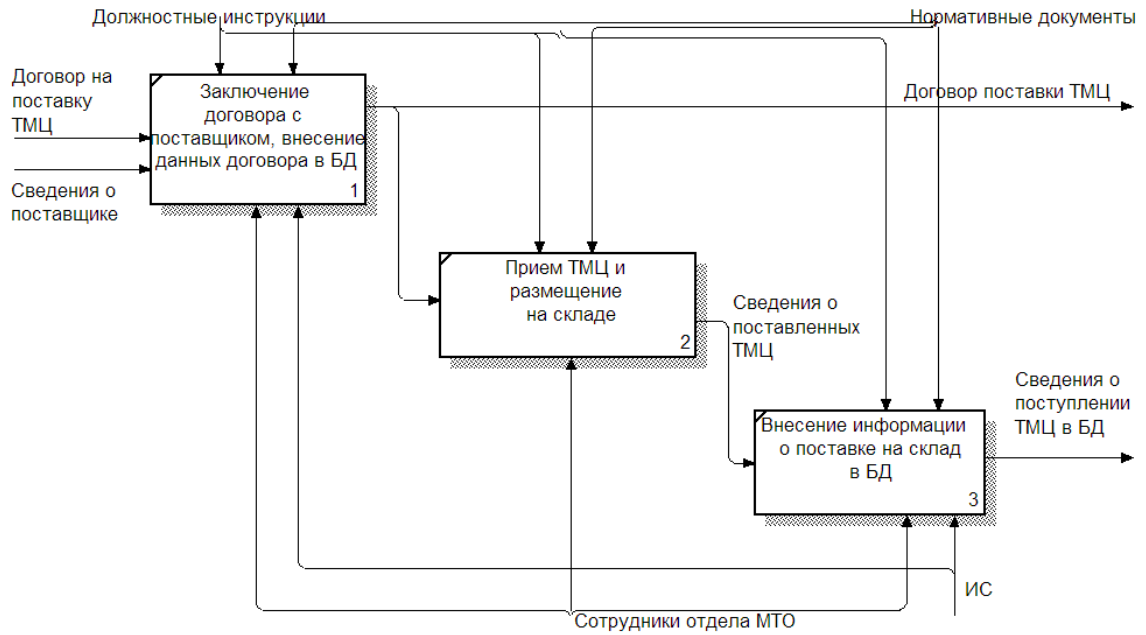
Должностные инструкции

Нормативные документы

Договор на поставку ТМЦ

Сведения о поставщике

Заключение договора с поставщиком, внесение данных договора в БД

1

Договор поставки ТМЦ

Прием ТМЦ и размещение на складе

2

Сведения о поставленных ТМЦ

Сведения о поступлении ТМЦ в БД

Внесение информации о поставке на склад в БД

3

ИС

Сотрудники отдела МТО